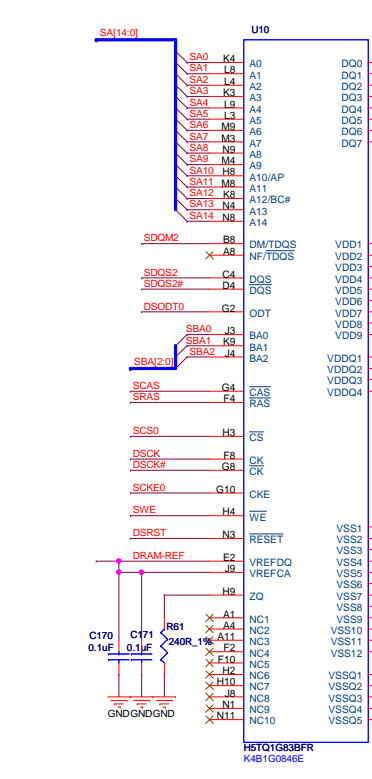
SA[14:0]

U10

SA0 K4 A0
SA1 L8 A1
SA2 L4 A2
SA3 K3 A3
SA4 L9 A4
SA5 L3 A5
SA6 M9 A6
SA7 M3 A7
SA8 N9 A8
SA9 M4 A9
SA10 H8 A10/AP
SA11 M8 A11
SA12 K8 A12/BC#
SA13 N4 A13
SA14 N8 A14

SDQM2 B8 DM/TDQS
A8 NF/TDQS

SDQS2 C4 $\overline{DQS}$
SDQS2# D4 $\overline{DQS}$

SDSODT0 G2 ODT

SBA0 J3 BA0
SBA1 K9 BA1
SBA[2:0] SBA2 J4 BA2

SCAS G4 $\overline{CAS}$
SRAS F4 $\overline{RAS}$

SCS0 H3 $\overline{CS}$

DSCK F8 $\underline{CK}$
DSCK# G8 $\overline{CK}$

SCKE0 G10 CKE

SWE H4 $\overline{WE}$

DSRST N3 $\overline{RESET}$

DRAM-REF E2 VREFDQ
J9 VREFCA

H9 ZQ

R61
240R_1%

C170
0.1uF

C171
0.1uF

GND GND GND

A1 NC1
A4 NC2
A11 NC3
F2 NC4
F10 NC5
H2 NC6
H10 NC7
J8 NC8
N1 NC9
N11 NC10

DQ0
DQ1
DQ2
DQ3
DQ4
DQ5
DQ6
DQ7

VDD1
VDD2
VDD3
VDD4
VDD5
VDD6
VDD7
VDD8
VDD9

VDDQ1
VDDQ2
VDDQ3
VDDQ4

VSS1
VSS2
VSS3
VSS4
VSS5
VSS6
VSS7
VSS8
VSS9
VSS10
VSS11
VSS12

VSSQ1
VSSQ2
VSSQ3
VSSQ4
VSSQ5

H5TQ1G83BFR
K4B1G0846E